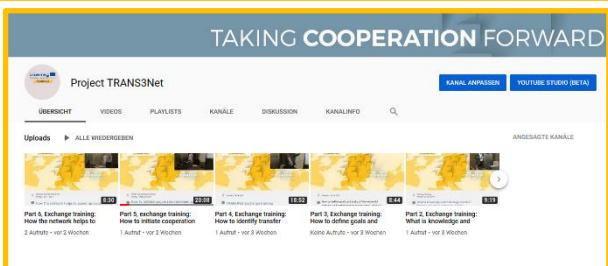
TAKING COOPERATION FORWARD

Project TRANS3Net

KANAL ANPASSEN

YOUTUBE STUDIO (BETA)

ÜBERSICHT

VIDEOS

PLAYLISTS

KANÄLE

DISKUSSION

KANALINFO

Uploads

ALLE WIEDERGEBEN

ANGESAGTE KANÄLE

8:30
Part 6, Exchange training: How the network helps to
2 Aufrufe · vor 2 Wochen

20:08
Part 5, exchange training: How to initiate cooperation
1 Aufruf · vor 2 Wochen

18:52
Part 4, Exchange training: How to identify transfer
1 Aufruf · vor 3 Wochen

8:44
Part 3, Exchange training: How to define goals and
Keine Aufrufe · vor 3 Wochen

9:19
Part 2, Exchange training: What is knowledge and
1 Aufruf · vor 3 Wochen